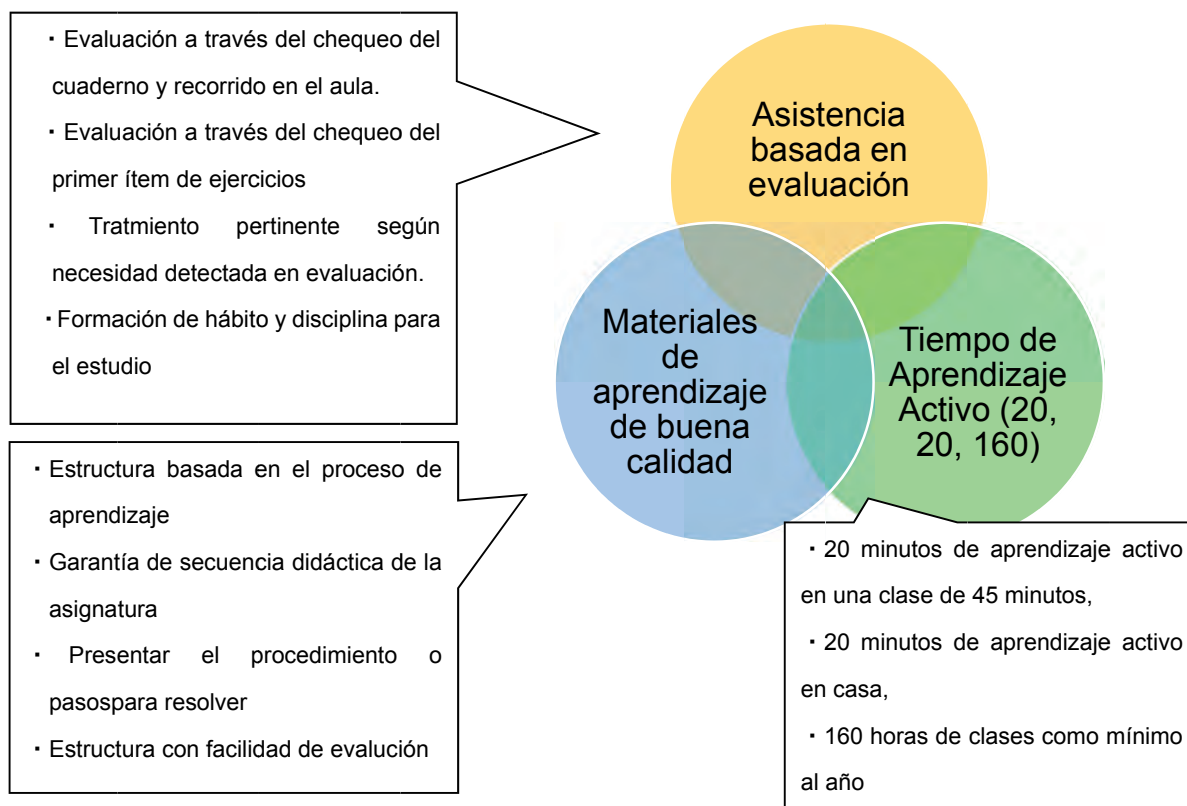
・Evaluación a través del chequeo del cuaderno y recorrido en el aula.

・Evaluación a través del chequeo del primer ítem de ejercicios

・ Tratmiento pertinente según necesidad detectada en evaluación.

・Formación de hábito y disciplina para el estudio

Asistencia basada en evaluación

Materiales de aprendizaje de buena calidad

Tiempo de Aprendizaje Activo (20, 20, 160)

・Estructura basada en el proceso de aprendizaje

・Garantía de secuencia didáctica de la asignatura

・ Presentar el procedimiento o pasospara resolver

・Estructura con facilidad de evalución

・20 minutos de aprendizaje activo en una clase de 45 minutos,

・20 minutos de aprendizaje activo en casa,

・160 horas de clases como mínimo al año